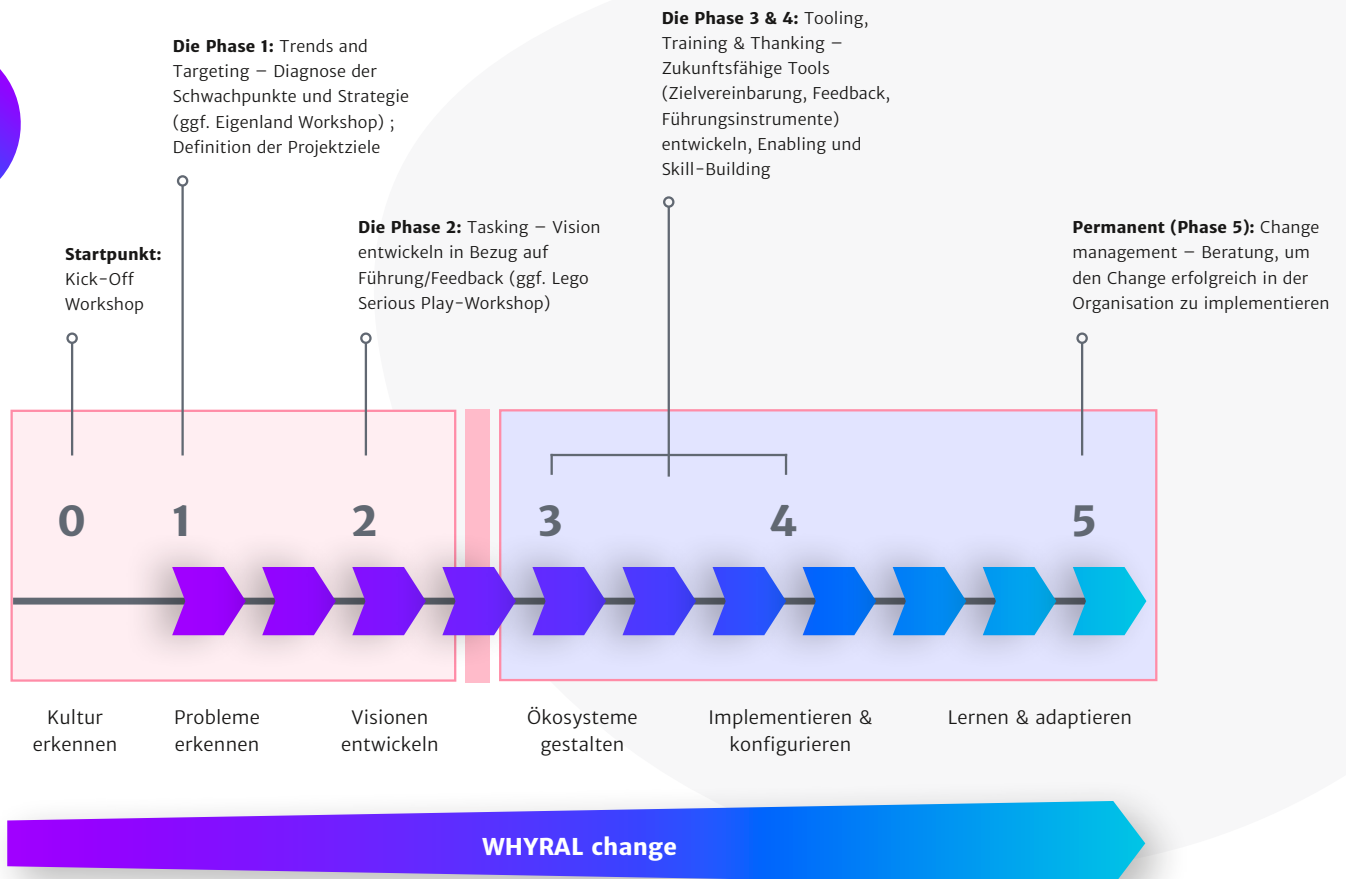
**Die Phase 1:** Trends and Targeting – Diagnose der Schwachpunkte und Strategie (ggf. Eigenland Workshop) ; Definition der Projektziele

**Die Phase 3 & 4:** Tooling, Training & Thanking – Zukunftsfähige Tools (Zielvereinbarung, Feedback, Führungsinstrumente) entwickeln, Enabling und Skill-Building

**Startpunkt:** Kick-Off Workshop

**Die Phase 2:** Tasking – Vision entwickeln in Bezug auf Führung/Feedback (ggf. Lego Serious Play-Workshop)

**Permanent (Phase 5):** Change management – Beratung, um den Change erfolgreich in der Organisation zu implementieren

0 1 2 3 4 5

Kultur erkennen

Probleme erkennen

Visionen entwickeln

Ökosysteme gestalten

Implementieren & konfigurieren

Lernen & adaptieren

WHYRAL change